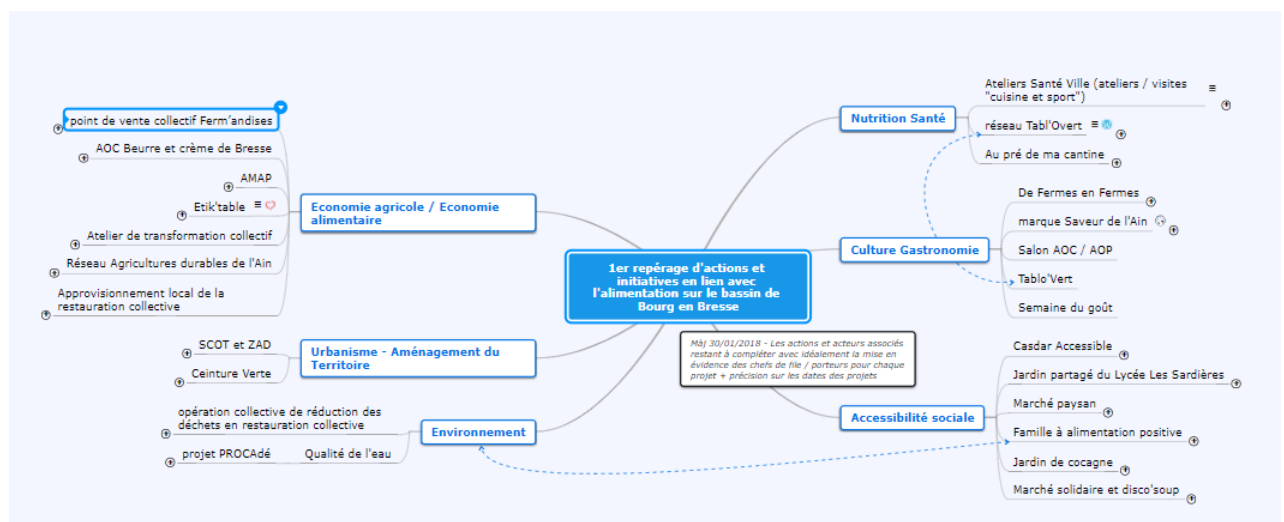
1er repérage d'actions et initiatives en lien avec l'alimentation sur le bassin de Bourg en Bresse

Economie agricole / Economie alimentaire

point de vente collectif Ferm'andises

AOC Beurre et crème de Bresse

AMAP

Etik'table

Atelier de transformation collectif

Réseau Agricultures durables de l'Ain

Approvisionnement local de la restauration collective

Urbanisme - Aménagement du Territoire

SCOT et ZAD

Ceinture Verte

Environnement

opération collective de réduction des déchets en restauration collective

Qualité de l'eau

projet PROCAdé

Nutrition Santé

Ateliers Santé Ville (ateliers / visites "cuisine et sport")

réseau Tabl'Overt

Au pré de ma cantine

Culture Gastronomie

De Fermes en Fermes

marque Saveur de l'Ain

Salon AOC / AOP

Tablo'Vert

Semaine du goût

Màj 30/01/2018 - Les actions et acteurs associés restant à compléter avec idéalement la mise en évidence des chefs de file / porteurs pour chaque projet + précision sur les dates des projets

Accessibilité sociale

Casdar Accessible

Jardin partagé du Lycée Les Sardières

Marché paysan

Famille à alimentation positive

Jardin de cocagne

Marché solidaire et disco'soup